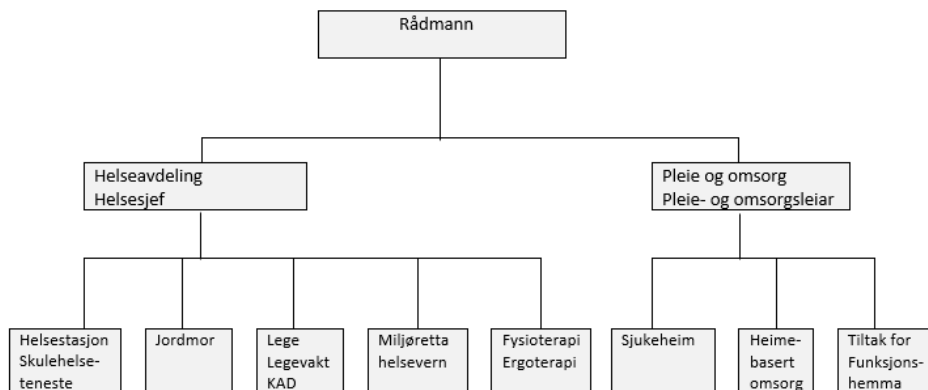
Rådmann

Helseavdeling
Helsesjef

Pleie og omsorg
Pleie- og omsorgsleiar

Helsestasjon
Skulehelse-
teneste

Jordmor

Lege
Legevakt
KAD

Miljøretta
helsevern

Fysioterapi
Ergoterapi

Sjukeheim

Heime-
basert
omsorg

Tiltak for
Funksjons-
hemma